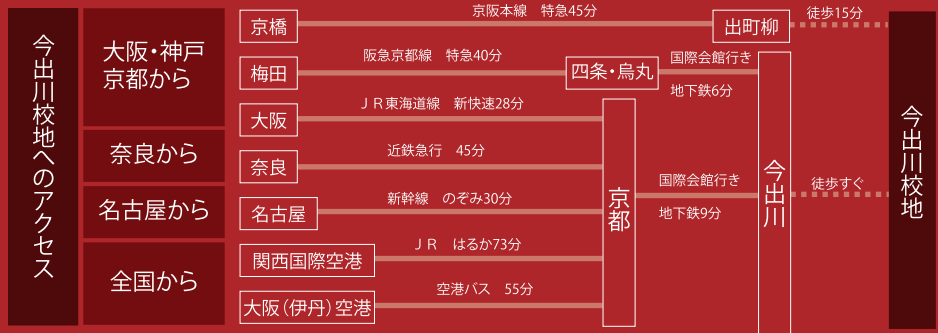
今出川校地へのアクセス

大阪・神戸 京都から

奈良から

名古屋から

全国から

京橋 京阪本線 特急45分 出町柳 徒歩15分

梅田 阪急京都線 特急40分 四条・烏丸 国際会館行き 地下鉄6分

大阪 ＪＲ東海道線 新快速28分

奈良 近鉄急行 45分

名古屋 新幹線 のぞみ30分

関西国際空港 ＪＲ はるか73分

大阪（伊丹）空港 空港バス 55分

京都 国際会館行き 地下鉄9分

今出川 徒歩すぐ

今出川校地